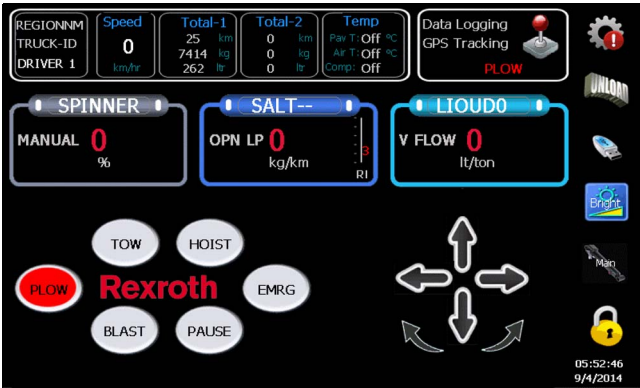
REGIONNM
TRUCK-ID
DRIVER 1

Speed
0
km/hr

Total-1
25 km
7414 kg
262 ltr

Total-2
0 km
0 kg
0 ltr

Temp
Pav T: Off °C
Air T: Off °C
Comp: Off

Data Logging
GPS Tracking
PLOW

UNLOAD

Bright

Main

SPINNER
MANUAL 0
%

SALT--
OPN LP 0
kg/km
3
RI

LIOUD0
V FLOW 0
lt/ton

TOW
HOIST
PLOW
Rexroth
EMRG
BLAST
PAUSE

05:52:46
9/4/2014